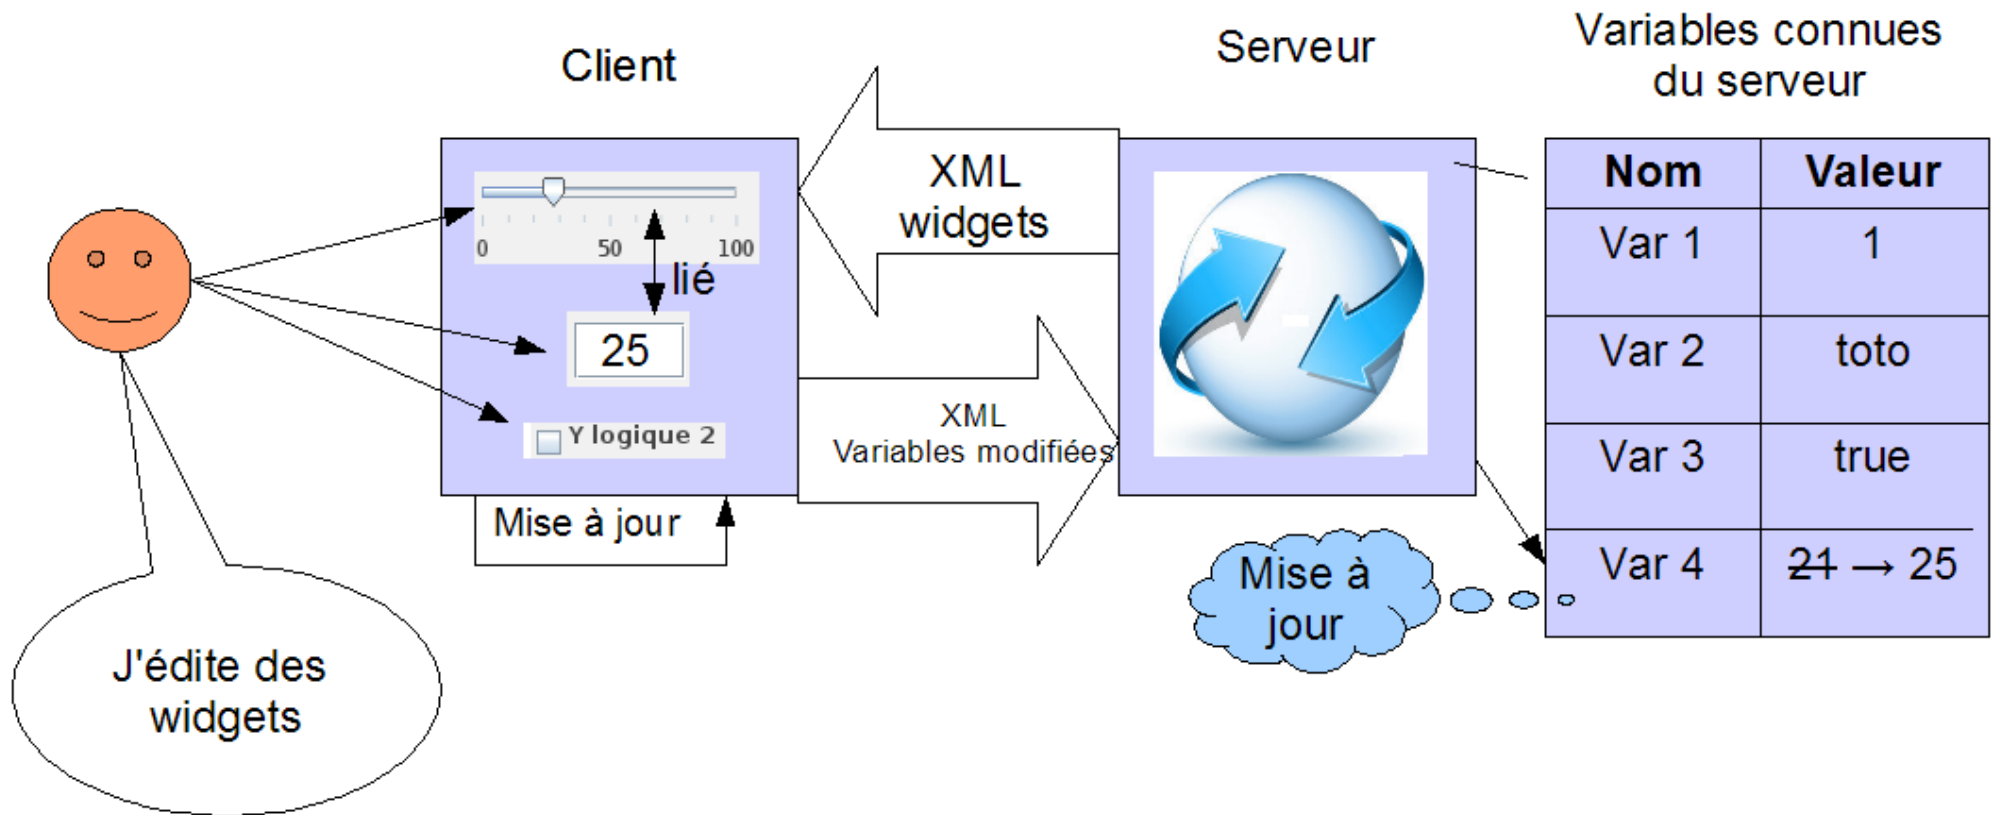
Client

0 50 100

lié

25

Y logique 2

Mise à jour

XML widgets

XML
Variables modifiées

Serveur

Mise à jour

Variables connues du serveur

| Nom | Valeur |
|---|---|
| Var 1 | 1 |
| Var 2 | toto |
| Var 3 | true |
| Var 4 | ~~21~~ → 25 |

J'édite des widgets